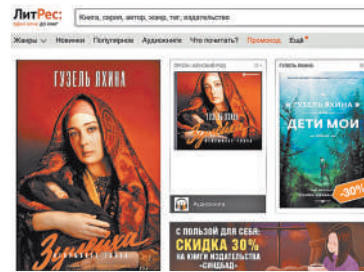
ЛитРес:
Книга, серия, автор, жанр, тег, издательство
Жанры Новинки Популярное Аудиокниги Что почитать? Промокод Ещё
ГУЗЕЛЬ ЯХИНА
Зулейха открывает глаза
Аудиокнига
ГУЗЕЛЬ ЯХИНА
ДЕТИ МОИ
-30%
С ПОЛЬЗОЙ ДЛЯ СЕБЯ:
СКИДКА 30%
НА КНИГИ ИЗДАТЕЛЬСТВА
«СИНДБАД»